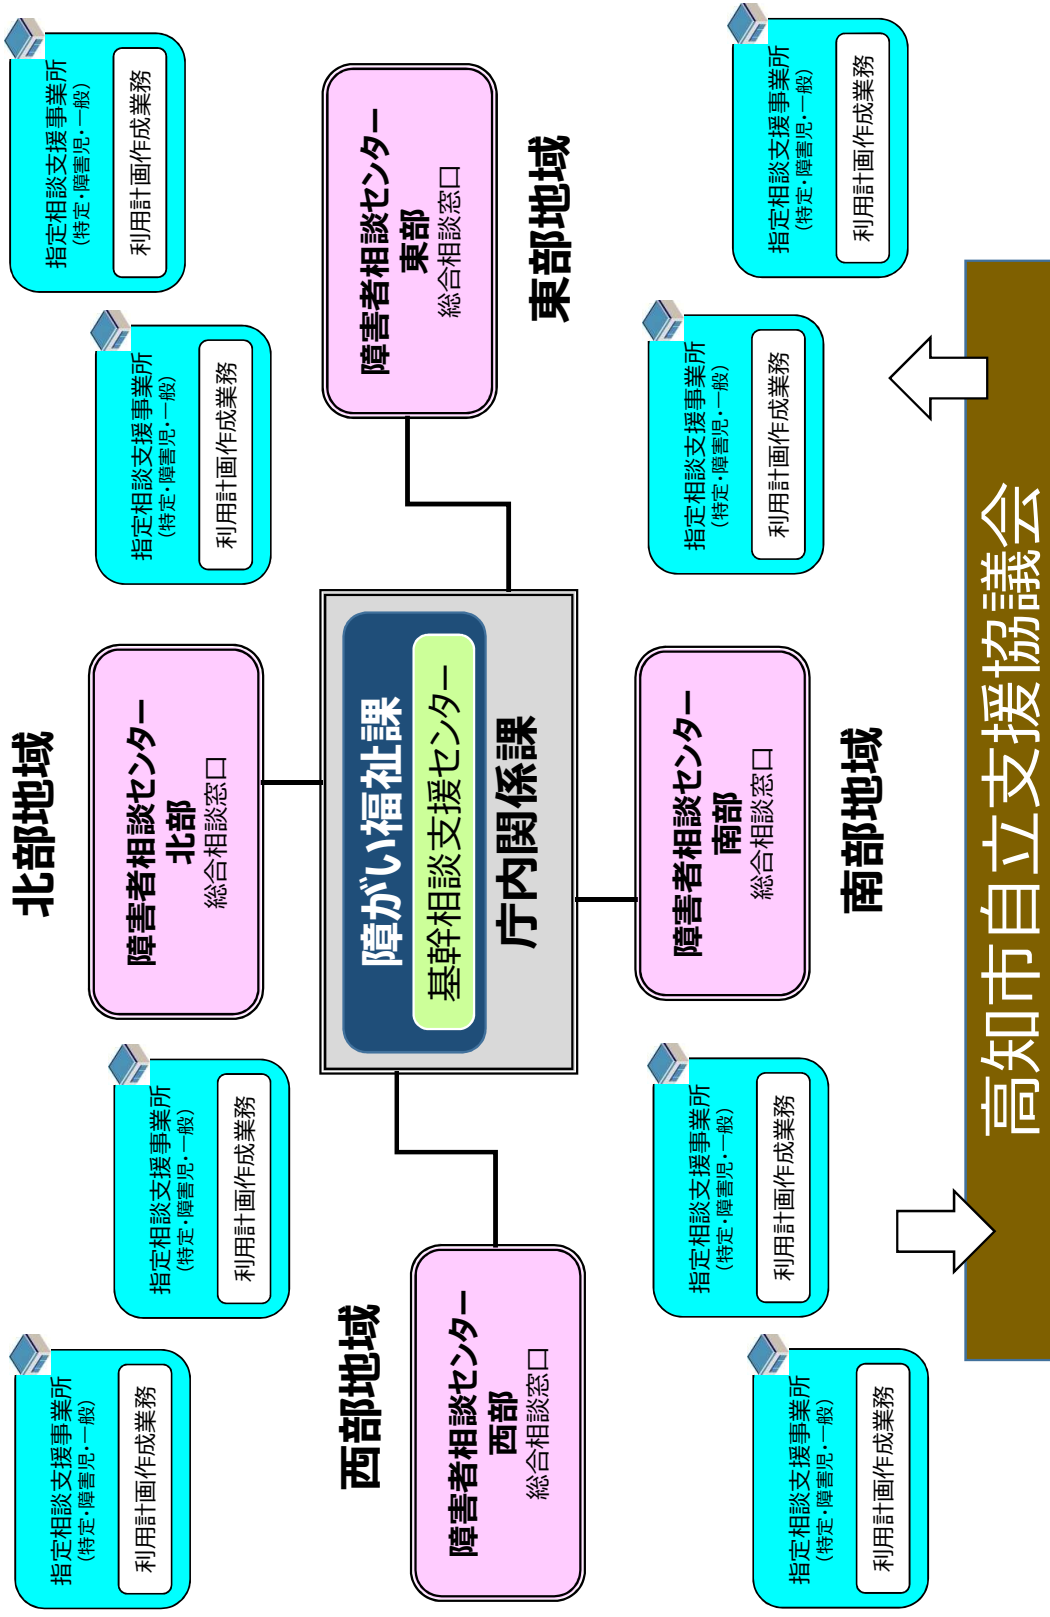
高知市自立支援協議会

障がい福祉課
基幹相談支援センター
庁内関係課

北部地域
障害者相談センター
北部
総合相談窓口

東部地域
障害者相談センター
東部
総合相談窓口

南部地域
障害者相談センター
南部
総合相談窓口

西部地域
障害者相談センター
西部
総合相談窓口

指定相談支援事業所
(特定・障害児・一般)
利用計画作成業務

指定相談支援事業所
(特定・障害児・一般)
利用計画作成業務

指定相談支援事業所
(特定・障害児・一般)
利用計画作成業務

指定相談支援事業所
(特定・障害児・一般)
利用計画作成業務

指定相談支援事業所
(特定・障害児・一般)
利用計画作成業務

指定相談支援事業所
(特定・障害児・一般)
利用計画作成業務

指定相談支援事業所
(特定・障害児・一般)
利用計画作成業務

指定相談支援事業所
(特定・障害児・一般)
利用計画作成業務